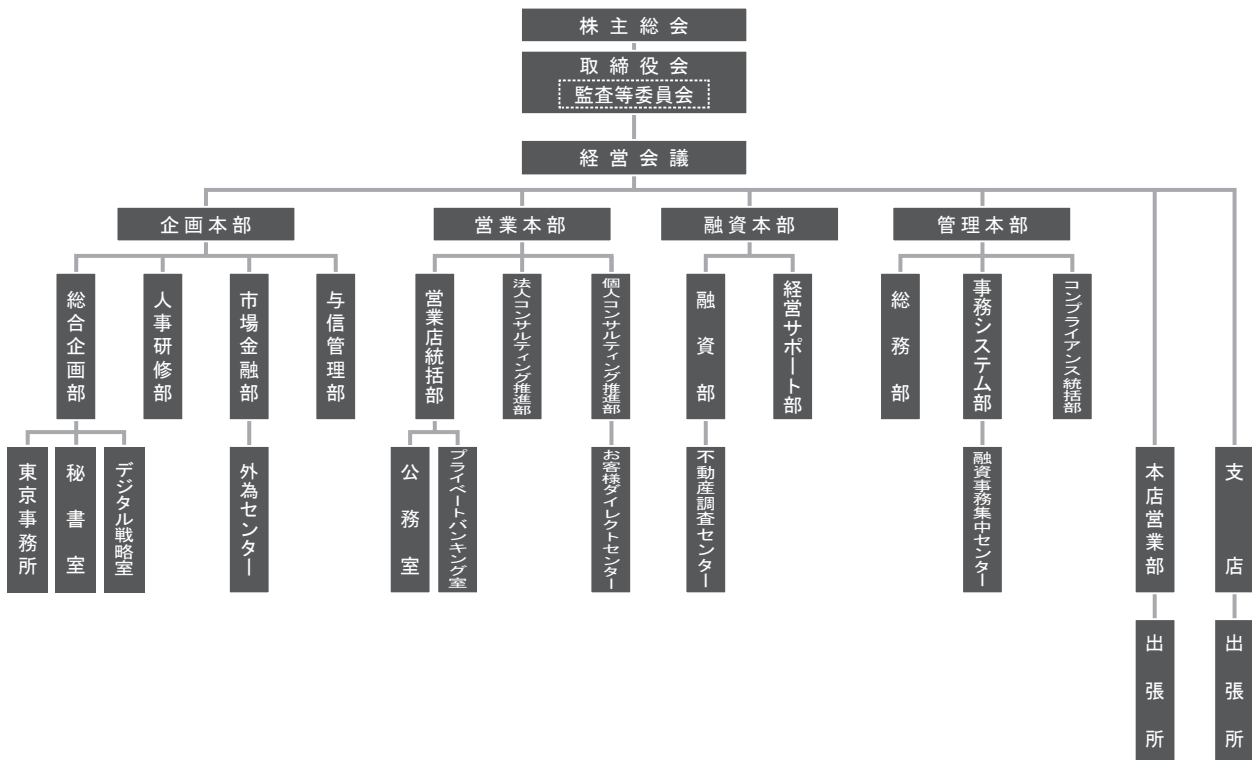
株主総会

取締役会
監査等委員会

経営会議

企画本部

総合企画部

東京事務所

秘書室

デジタル戦略室

人事研修部

市場金融部

外為センター

与信管理部

営業本部

営業店統括部

公務室

プライベートバンキング室

法人コンサルティング推進部

個人コンサルティング推進部

お客様ダイレクトセンター

融資本部

融資部

不動産調査センター

経営サポート部

管理本部

総務部

事務システム部

融資事務集中センター

コンプライアンス統括部

本店営業部

出張所

支店

出張所